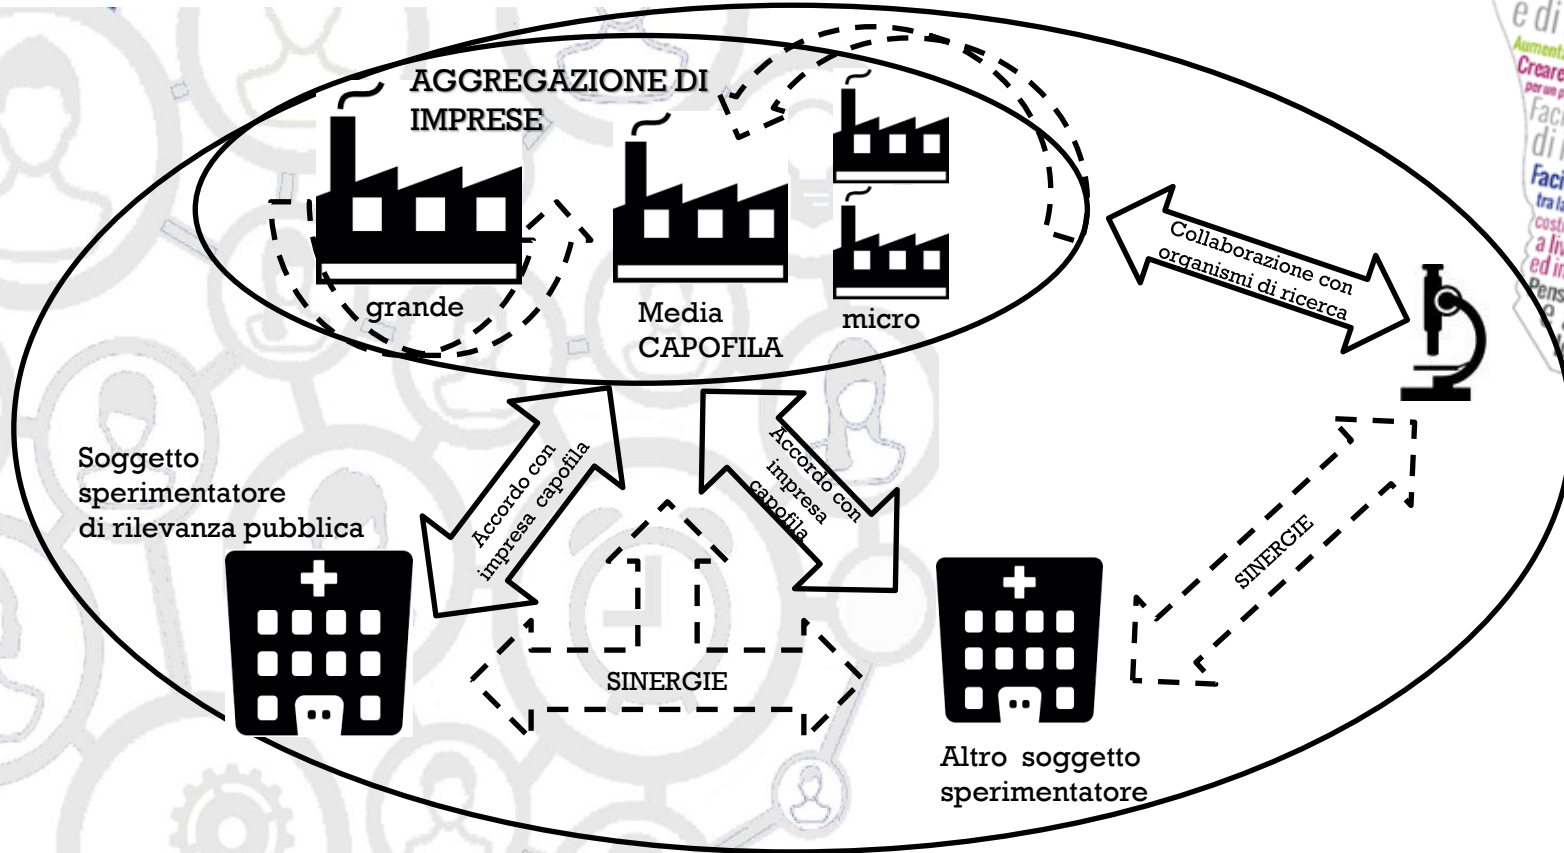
AGGREGAZIONE DI IMPRESE

grande

Media CAPOFILA

micro

Collaborazione con organismi di ricerca

Accordo con impresa capofila

Accordo con impresa capofila

Soggetto sperimentatore di rilevanza pubblica

SINERGIE

SINERGIE

Altro soggetto sperimentatore

e di
Aument
Creare
per un p
Faci
di i
Faci
tra la
costi
a liv
ed in
Pens